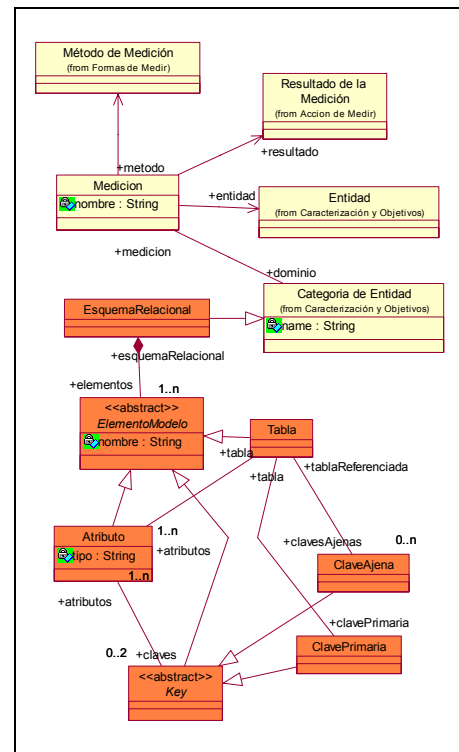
Método de Medición
(from Formas de Medir)

Resultado de la Medición
(from Accion de Medir)

+metodo

+resultado

Medicion
nombre : String

+entidad

Entidad
(from Caracterización y Objetivos)

+medicion

+dominio

EsquemaRelacional

Categoria de Entidad
(from Caracterización y Objetivos)
name : String

+esquemaRelacional

+elementos

1..n

<<abstract>>
ElementoModelo
nombre : String

Tabla

+tabla

+tabla

+tablaReferenciada

Atributo
tipo : String

1..n

+atributos

1..n

+clavesAjenas

0..n

ClaveAjena

+atributos

+clavePrimaria

0..2

+claves

ClavePrimaria

<<abstract>>
Key